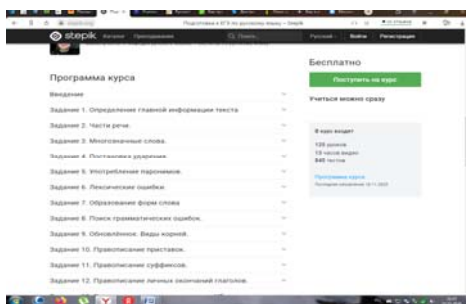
Подготовка к ЕГЭ по русскому языку — Stepik

stepik Каталог Преподавание Поиск... Русский Войти Регистрация

Программа курса

Введение

Задание 1. Определение главной информации текста

Задание 2. Части речи.

Задание 3. Многозначные слова.

Задание 4. Постановка ударения.

Задание 5. Употребление паронимов.

Задание 6. Лексические ошибки.

Задание 7. Образование форм слова

Задание 8. Поиск грамматических ошибок.

Задание 9. Обновлённое. Виды корней.

Задание 10. Правописание приставок.

Задание 11. Правописание суффиксов.

Задание 12. Правописание личных окончаний глаголов.

Бесплатно

Поступить на курс

Учиться можно сразу

В курс входят

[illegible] уроков

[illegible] часов видео

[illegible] тестов

Программа курса

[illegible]